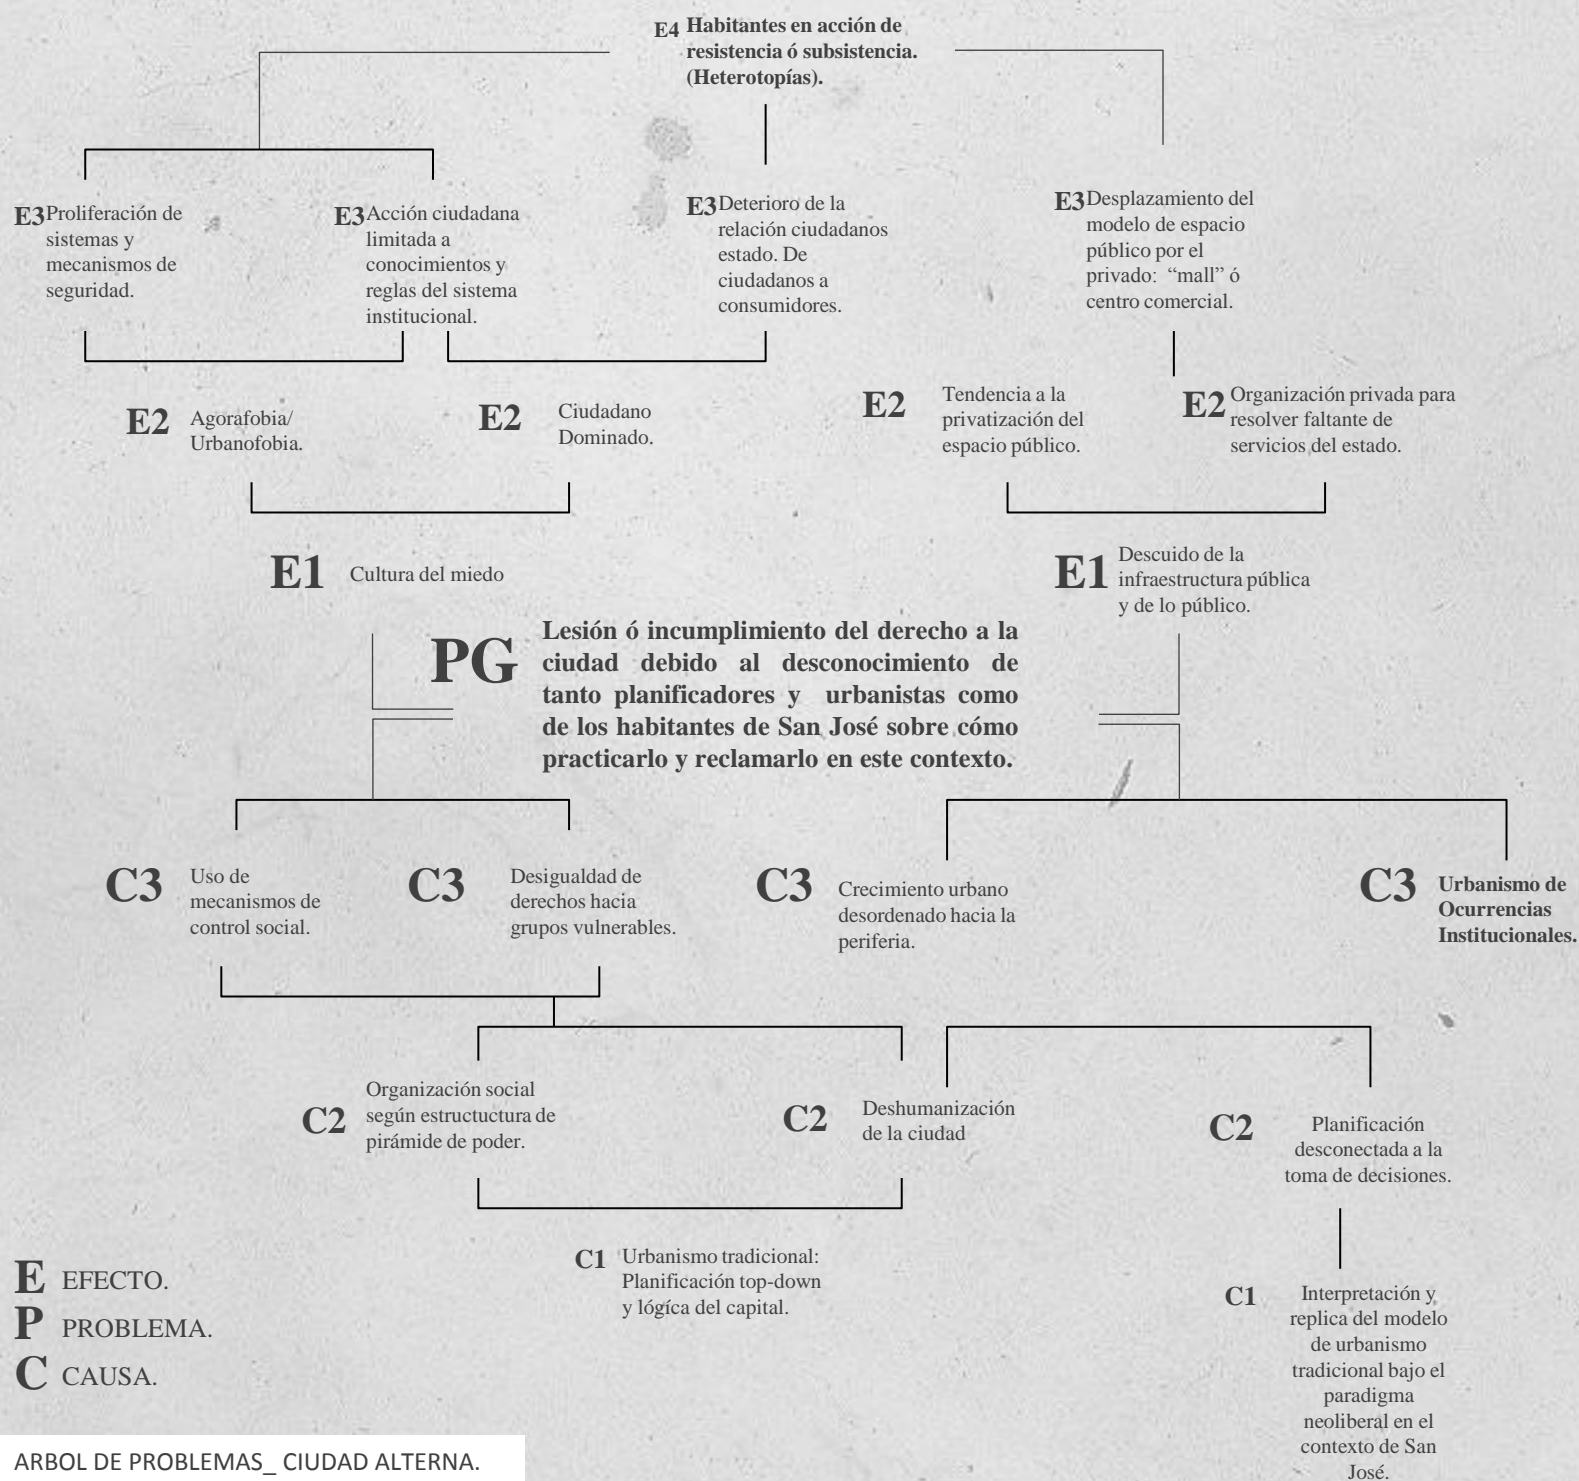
E4 Habitantes en acción de resistencia ó subsistencia. (Heterotopías).

E3 Proliferación de sistemas y mecanismos de seguridad.

E3 Acción ciudadana limitada a conocimientos y reglas del sistema institucional.

E3 Deterioro de la relación ciudadanos estado. De ciudadanos a consumidores.

E3 Desplazamiento del modelo de espacio público por el privado: "mall" ó centro comercial.

E2 Agorafobia/ Urbanofobia.

E2 Ciudadano Dominado.

E2 Tendencia a la privatización del espacio público.

E2 Organización privada para resolver faltante de servicios del estado.

E1 Cultura del miedo

E1 Descuido de la infraestructura pública y de lo público.

PG Lesión ó incumplimiento del derecho a la ciudad debido al desconocimiento de tanto planificadores y urbanistas como de los habitantes de San José sobre cómo practicarlo y reclamarlo en este contexto.

C3 Uso de mecanismos de control social.

C3 Desigualdad de derechos hacia grupos vulnerables.

C3 Crecimiento urbano desordenado hacia la periferia.

C3 Urbanismo de Ocurrencias Institucionales.

C2 Organización social según estructuctura de pirámide de poder.

C2 Deshumanización de la ciudad

C2 Planificación desconectada a la toma de decisiones.

C1 Urbanismo tradicional: Planificación top-down y lógica del capital.

C1 Interpretación y replica del modelo de urbanismo tradicional bajo el paradigma neoliberal en el contexto de San José.

E EFECTO.
P PROBLEMA.
C CAUSA.

ARBOL DE PROBLEMAS_ CIUDAD ALTERNA.